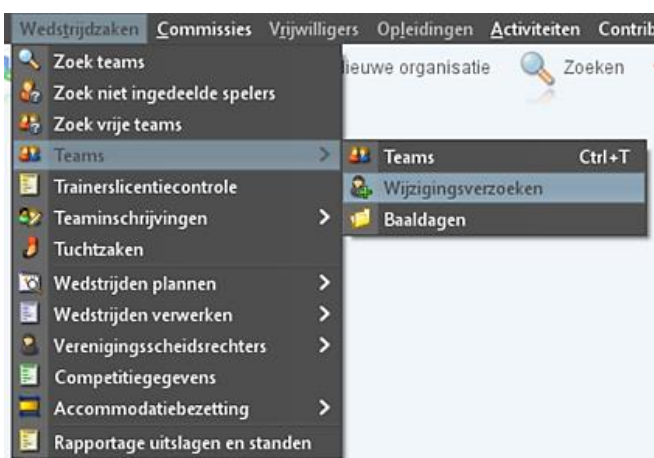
Wedstrijdzaken Commissies Vrijwilligers Opleidingen Activiteiten Contrib

Zoek teams
Zoek niet ingedeelde spelers
Zoek vrije teams
Teams
Trainerslicentiecontrole
Teaminschrijvingen
Tuchtzaken
Wedstrijden plannen
Wedstrijden verwerken
Verenigingsscheidsrechters
Competitiegegevens
Accommodatiebezetting
Rapportage uitslagen en standen

ieuwe organisatie
Zoeken

Teams Ctrl+T
Wijzigingsverzoeken
Baaldagen